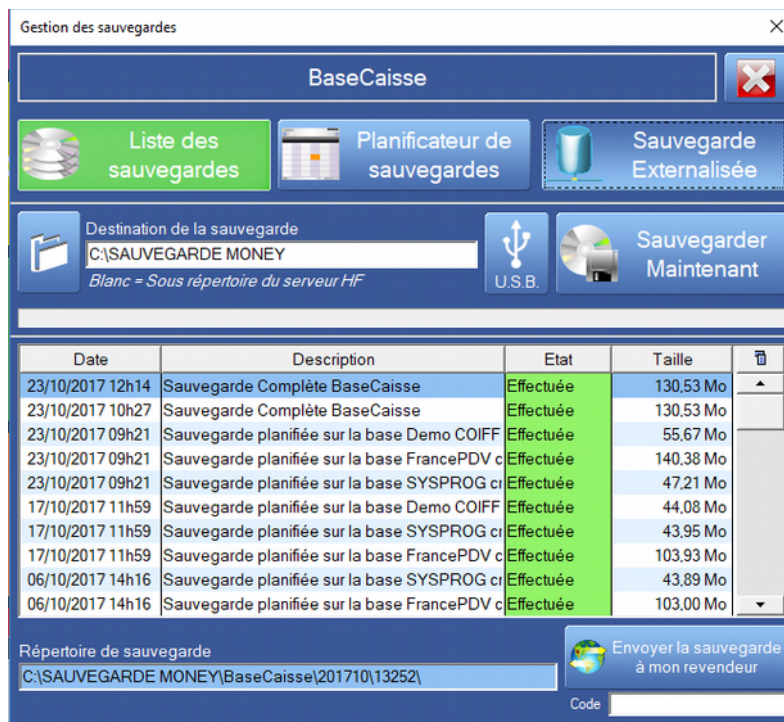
Gestion des sauvegardes

BaseCaisse

Liste des sauvegardes

Planificateur de sauvegardes

Sauvegarde Externalisée

Destination de la sauvegarde

C:\SAUVEGARDE MONEY

Blanc = Sous répertoire du serveur HF

U.S.B.

Sauvegarder Maintenant

| Date | Description | Etat | Taille |
|---|---|---|---|
| 23/10/2017 12h14 | Sauvegarde Complète BaseCaisse | Effectuée | 130,53 Mo |
| 23/10/2017 10h27 | Sauvegarde Complète BaseCaisse | Effectuée | 130,53 Mo |
| 23/10/2017 09h21 | Sauvegarde planifiée sur la base Demo COIFF | Effectuée | 55,67 Mo |
| 23/10/2017 09h21 | Sauvegarde planifiée sur la base FrancePDV c | Effectuée | 140,38 Mo |
| 23/10/2017 09h21 | Sauvegarde planifiée sur la base SYSPROG cr | Effectuée | 47,21 Mo |
| 17/10/2017 11h59 | Sauvegarde planifiée sur la base Demo COIFF | Effectuée | 44,08 Mo |
| 17/10/2017 11h59 | Sauvegarde planifiée sur la base SYSPROG cr | Effectuée | 43,95 Mo |
| 17/10/2017 11h59 | Sauvegarde planifiée sur la base FrancePDV c | Effectuée | 103,93 Mo |
| 06/10/2017 14h16 | Sauvegarde planifiée sur la base SYSPROG cr | Effectuée | 43,89 Mo |
| 06/10/2017 14h16 | Sauvegarde planifiée sur la base FrancePDV c | Effectuée | 103,00 Mo |

Répertoire de sauvegarde

C:\SAUVEGARDE MONEY\BaseCaisse\201710\13252\

Envoyer la sauvegarde à mon revendeur

Code